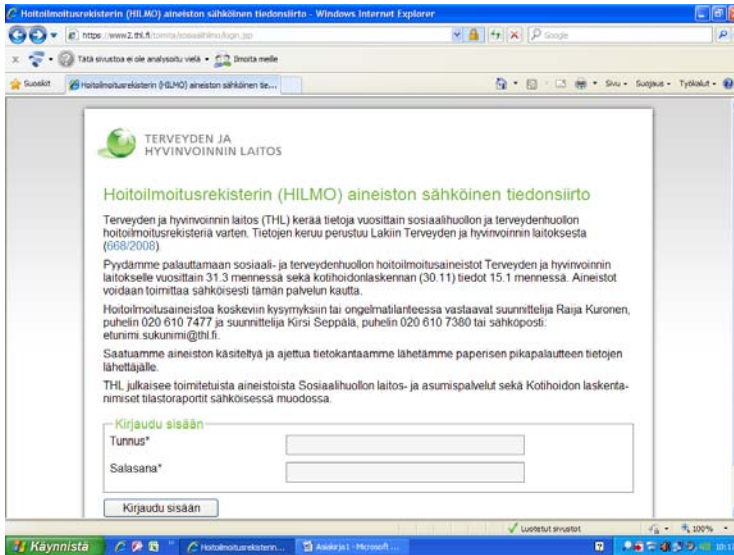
Hoitoilmoitusrekisterin (HILMO) aineiston sähköinen tiedonsiirto - Windows Internet Explorer

https://www2.thl.fi/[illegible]

Google

Tätä sivustoa ei ole analysoitu vielä • Ilmoita meille

Suosikit

Hoitoilmoitusrekisterin (HILMO) aineiston sähköinen tie...

Sivu • Suojaus • Työkalut •

TERVEYDEN JA HYVINVOINNIN LAITOS

Hoitoilmoitusrekisterin (HILMO) aineiston sähköinen tiedonsiirto

Terveyden ja hyvinvoinnin laitos (THL) kerää tietoja vuosittain sosiaalihuollon ja terveydenhuollon hoitoilmoitusrekisteriä varten. Tietojen keruu perustuu Lakiin Terveyden ja hyvinvoinnin laitoksesta (668/2008).

Pyydämme palauttamaan sosiaali- ja terveydenhuollon hoitoilmoitusaineistot Terveyden ja hyvinvoinnin laitokselle vuosittain 31.3 mennessä sekä kotihoidonlaskennan (30.11) tiedot 15.1 mennessä. Aineistot voidaan toimittaa sähköisesti tämän palvelun kautta.

Hoitoilmoitusaineistoa koskeviin kysymyksiin tai ongelmatilanteessa vastaavat suunnittelija Raija Kuronen, puhelin 020 610 7477 ja suunnittelija Kirsi Seppälä, puhelin 020 610 7380 tai sähköposti: etunimi.sukunimi@thl.fi.

Saatuamme aineiston käsiteltyä ja ajettua tietokantaamme lähetämme paperisen pikapalautteen tietojen lähettäjälle.

THL julkaisee toimitetuista aineistoista Sosiaalihuollon laitos- ja asumispalvelut sekä Kotihoidon laskentanimiset tilastoraportit sähköisessä muodossa.

Kirjaudu sisään

Tunnus*

Salasana*

Kirjaudu sisään

Luotetut sivustot

100%

Käynnistä

Hoitoilmoitusrekisterin...

Asiakirja1 - Microsoft ...

10:1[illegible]